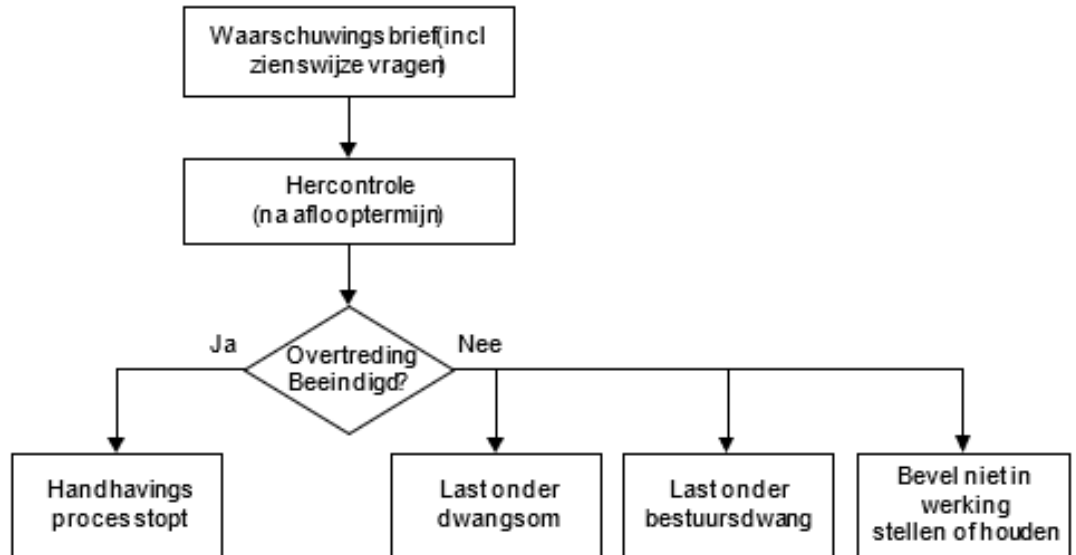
Waarschuwingsbrief(incl zienswijze vragen)

Hercontrole (na aflooptermijn)

Overtreding Beeindigd?

Ja

Nee

Handhavings process stopt

Last onder dwangsom

Last onder bestuursdwang

Bevel niet in werking stellen of houden